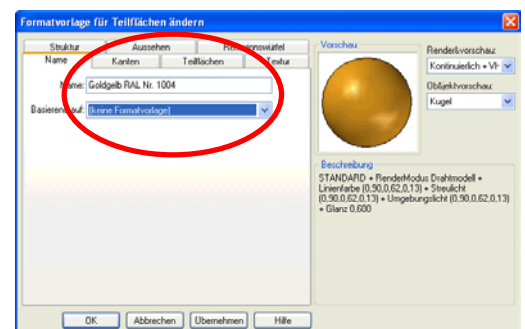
Formatvorlage für Teilflächen ändern

Struktur
Aussehen
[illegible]onswürfel
Name
Kanten
Teilflächen
Textur

Name: Goldgelb RAL Nr. 1004
Basierend auf: (keine Formatvorlage)

Vorschau

Renderv orschau:
Kontinuierlich + VH

Objektvorschau:
Kugel

Beschreibung
STANDARD + RenderModus Drahtmodell + Linienfarbe (0,90,0,62,0,13) + Streulicht (0,90,0,62,0,13) + Umgebungslicht (0,90,0,62,0,13) + Glanz 0,600

OK
Abbrechen
Übernehmen
Hilfe